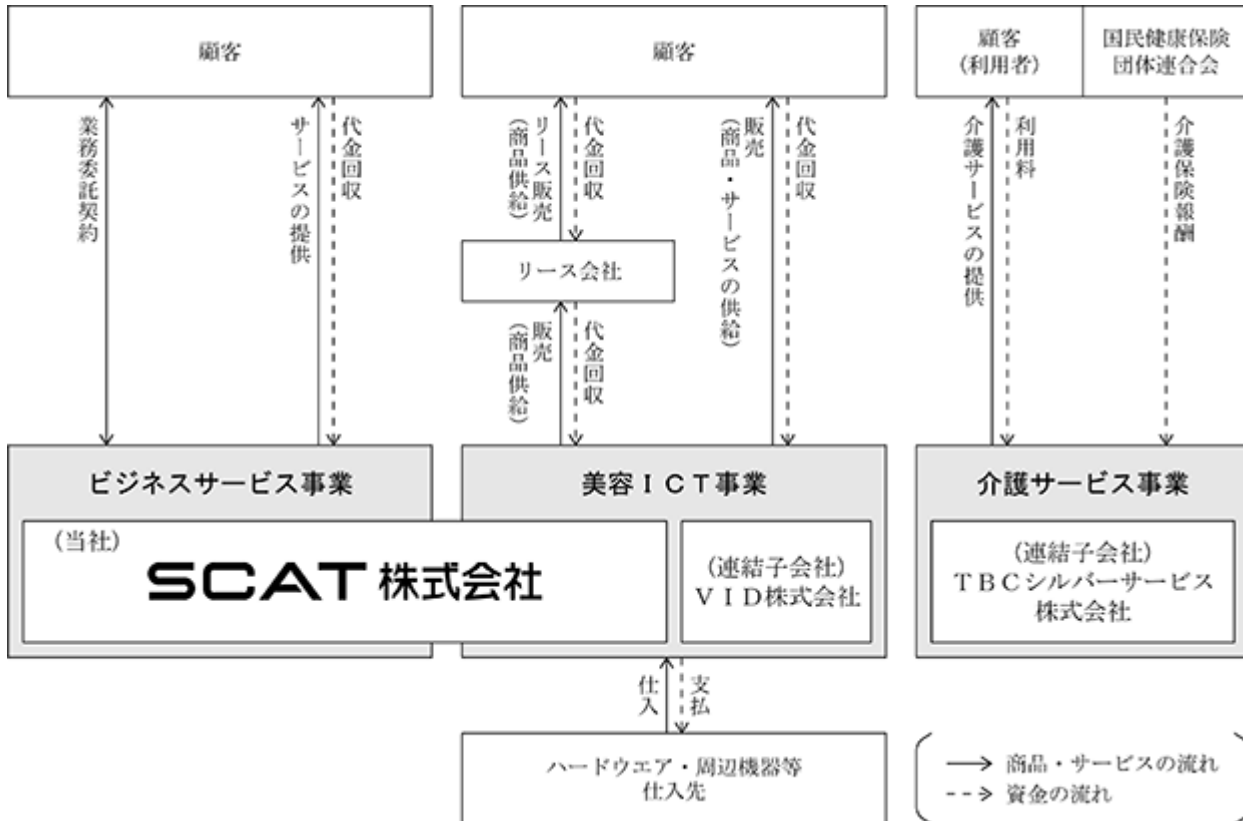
顧客

業務委託契約

サービスの提供

代金回収

顧客

リース販売（商品供給）

代金回収

販売（商品・サービスの供給）

代金回収

リース会社

販売（商品供給）

代金回収

顧客（利用者）

国民健康保険団体連合会

介護サービスの提供

利用料

介護保険報酬

ビジネスサービス事業

美容ＩＣＴ事業

介護サービス事業

（当社）
SCAT株式会社

（連結子会社）
ＶＩＤ株式会社

（連結子会社）
ＴＢＣシルバーサービス株式会社

仕入

支払

ハードウエア・周辺機器等仕入先

→ 商品・サービスの流れ
--→ 資金の流れ